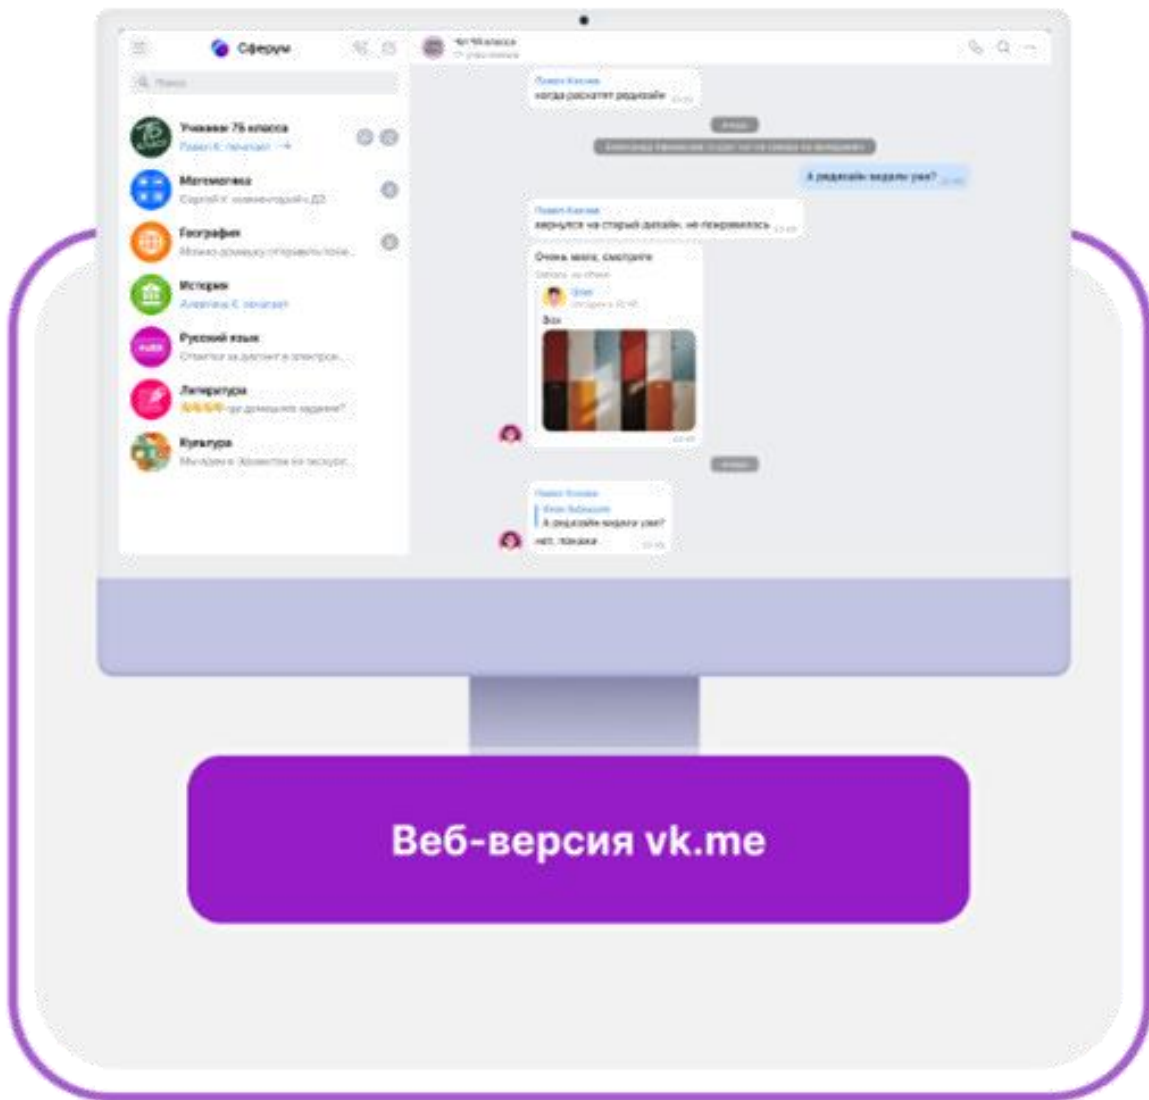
Сферум

Поиск

Ученики 7Б класса
Павел К: печатает

Математика
Сергей К: комментарий к ДЗ

География
Можно домашку отправить поже...

История
Алевтина К: печатает

Русский язык
Ответил за диктант в электрон...

Литература
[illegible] где домашнее задание?

Культура
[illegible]

Чат 7Б класса
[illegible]

Павел Козлов
когда расскатят редизайн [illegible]

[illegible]

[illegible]

А редизайн видели уже? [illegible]

Павел Козлов
вернулся на старый дизайн, не понравилось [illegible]

Очень мило, смотрите
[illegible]
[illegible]
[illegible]
Вох
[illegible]

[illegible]

Павел Козлов
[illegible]
А редизайн видели уже?
нет, показки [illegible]

Веб-версия vk.me